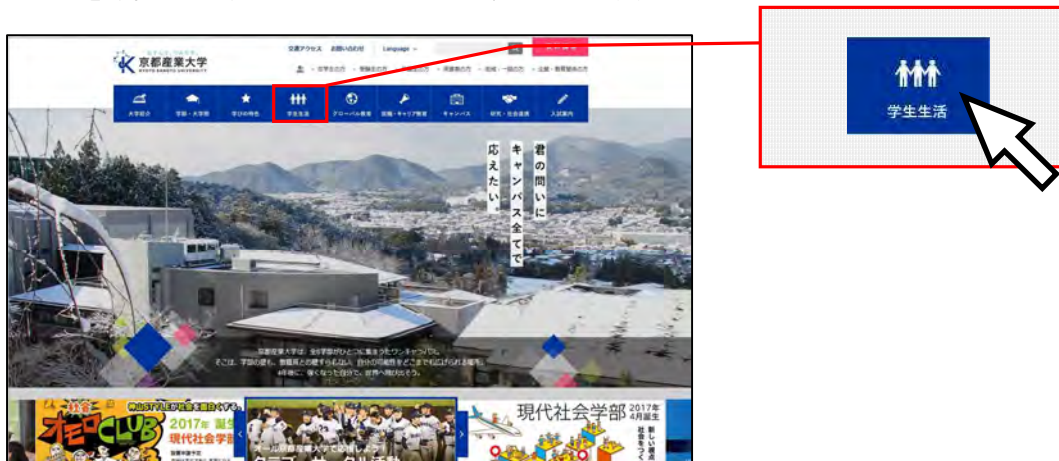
京都産業大学
KYOTO SANGYO UNIVERSITY

交通アクセス お問い合わせ Language

在学生の方 受験生の方 卒業生の方 保護者の方 地域・一般の方 企業・教育関係の方

大学紹介 学部・大学院 学びの特色 学生生活 グローバル教育 就職・キャリア教育 キャンパス 研究・社会連携 入試案内

君の問いに
キャンパス全てで
応えたい。

京都産業大学は、全学部がひとつに集まるワンキャンパス。
そこは、学部の壁も、個性の壁も存在しない、自分の可能性をどこまでも広げられる場所。
4年後に、強くなった自分で、世界へ踏み出そう。

オモロCLUB
2017年 誕生
現代社会学部
現代社会学部 2017年4月誕生

学生生活